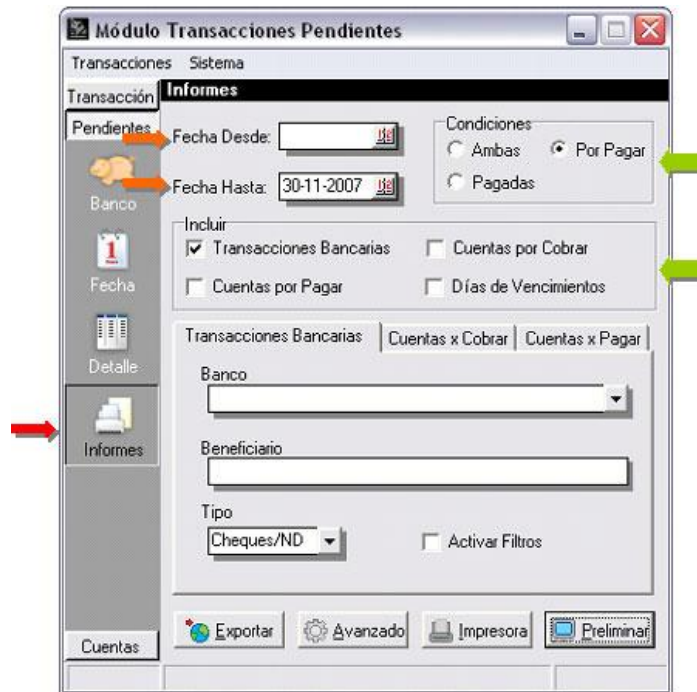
Módulo Transacciones Pendientes

Transacciones Sistema

Transacción

Pendientes

Banco

1

Fecha

Detalle

Informes

Cuentas

Informes

Fecha Desde:

Fecha Hasta: 30-11-2007

Condiciones

Ambas

Por Pagar

Pagadas

Incluir

Transacciones Bancarias

Cuentas por Cobrar

Cuentas por Pagar

Días de Vencimientos

Transacciones Bancarias | Cuentas x Cobrar | Cuentas x Pagar

Banco

Beneficiario

Tipo

Cheques/ND

Activar Filtros

Exportar

Avanzado

Impresora

Preliminar